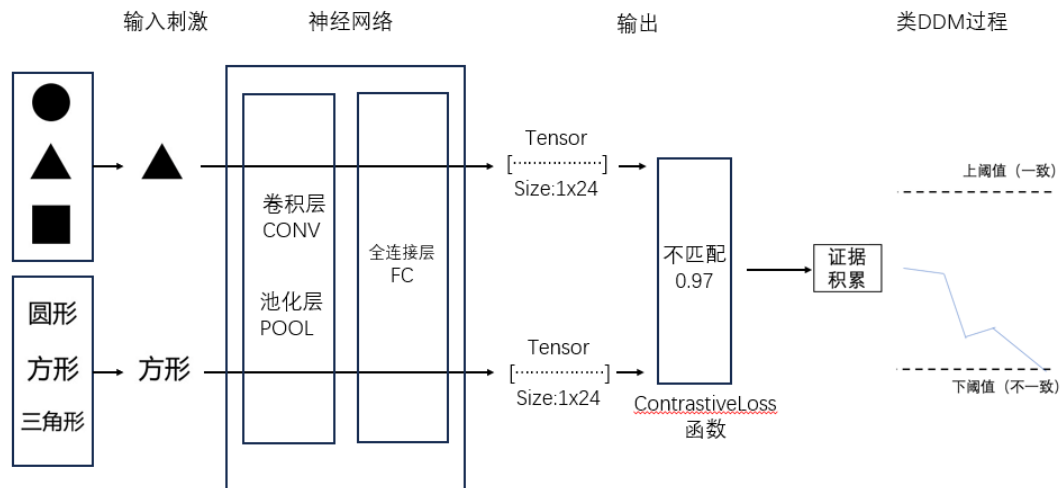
输入刺激

神经网络

输出

类DDM过程

Tensor
[··················]
Size:1x24

上阈值（一致）

卷积层
CONV

全连接层
FC

池化层
POOL

不匹配
0.97

证据
积累

圆形

方形

方形

三角形

Tensor
[··················]
Size:1x24

ContrastiveLoss
函数

下阈值（不一致）